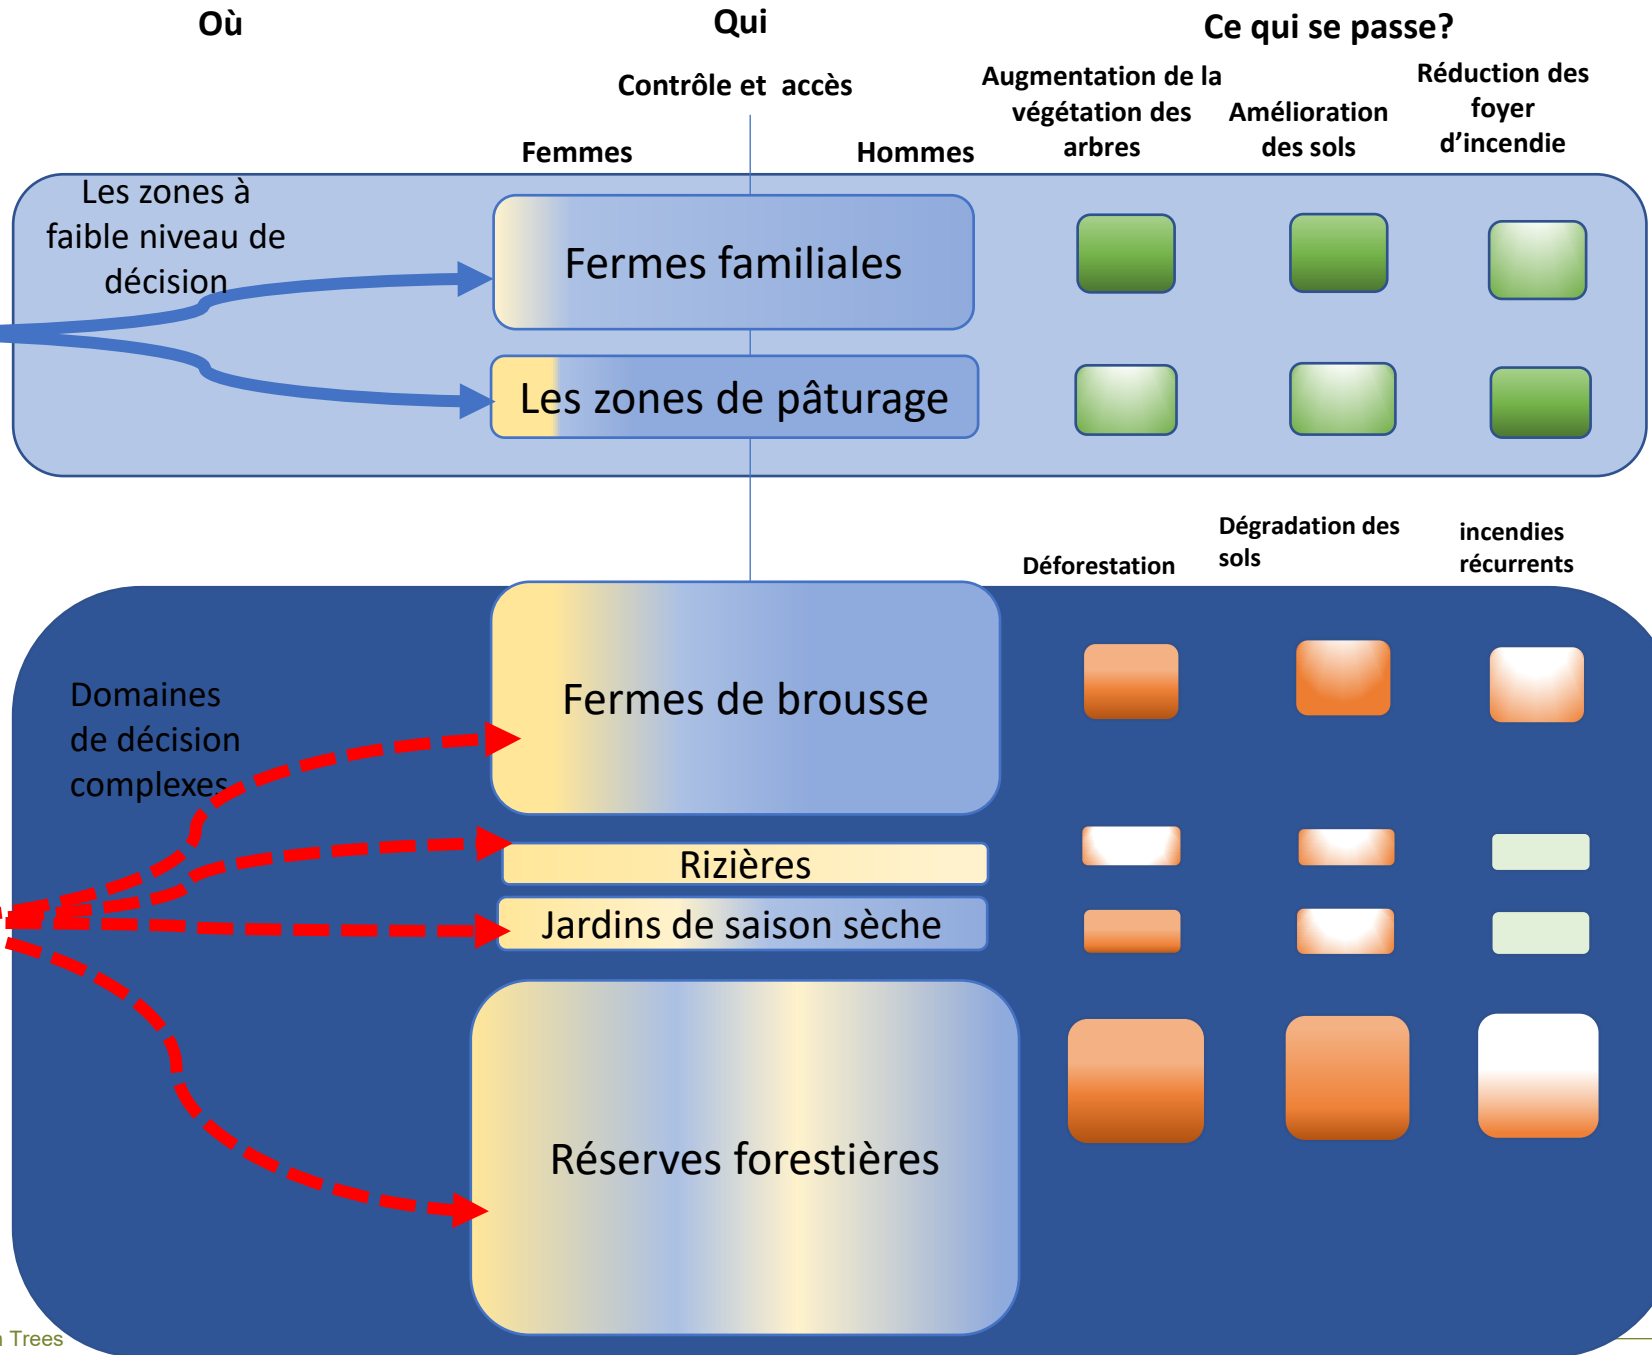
Où

Qui

Ce qui se passe?

Contrôle et accès

Femmes

Hommes

Augmentation de la végétation des arbres

Amélioration des sols

Réduction des foyer d'incendie

Les zones à faible niveau de décision

Fermes familiales

Les zones de pâturage

Déforestation

Dégradation des sols

incendies récurrents

Domaines de décision complexes

Fermes de brousse

Rizières

Jardins de saison sèche

Réserves forestières

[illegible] Trees